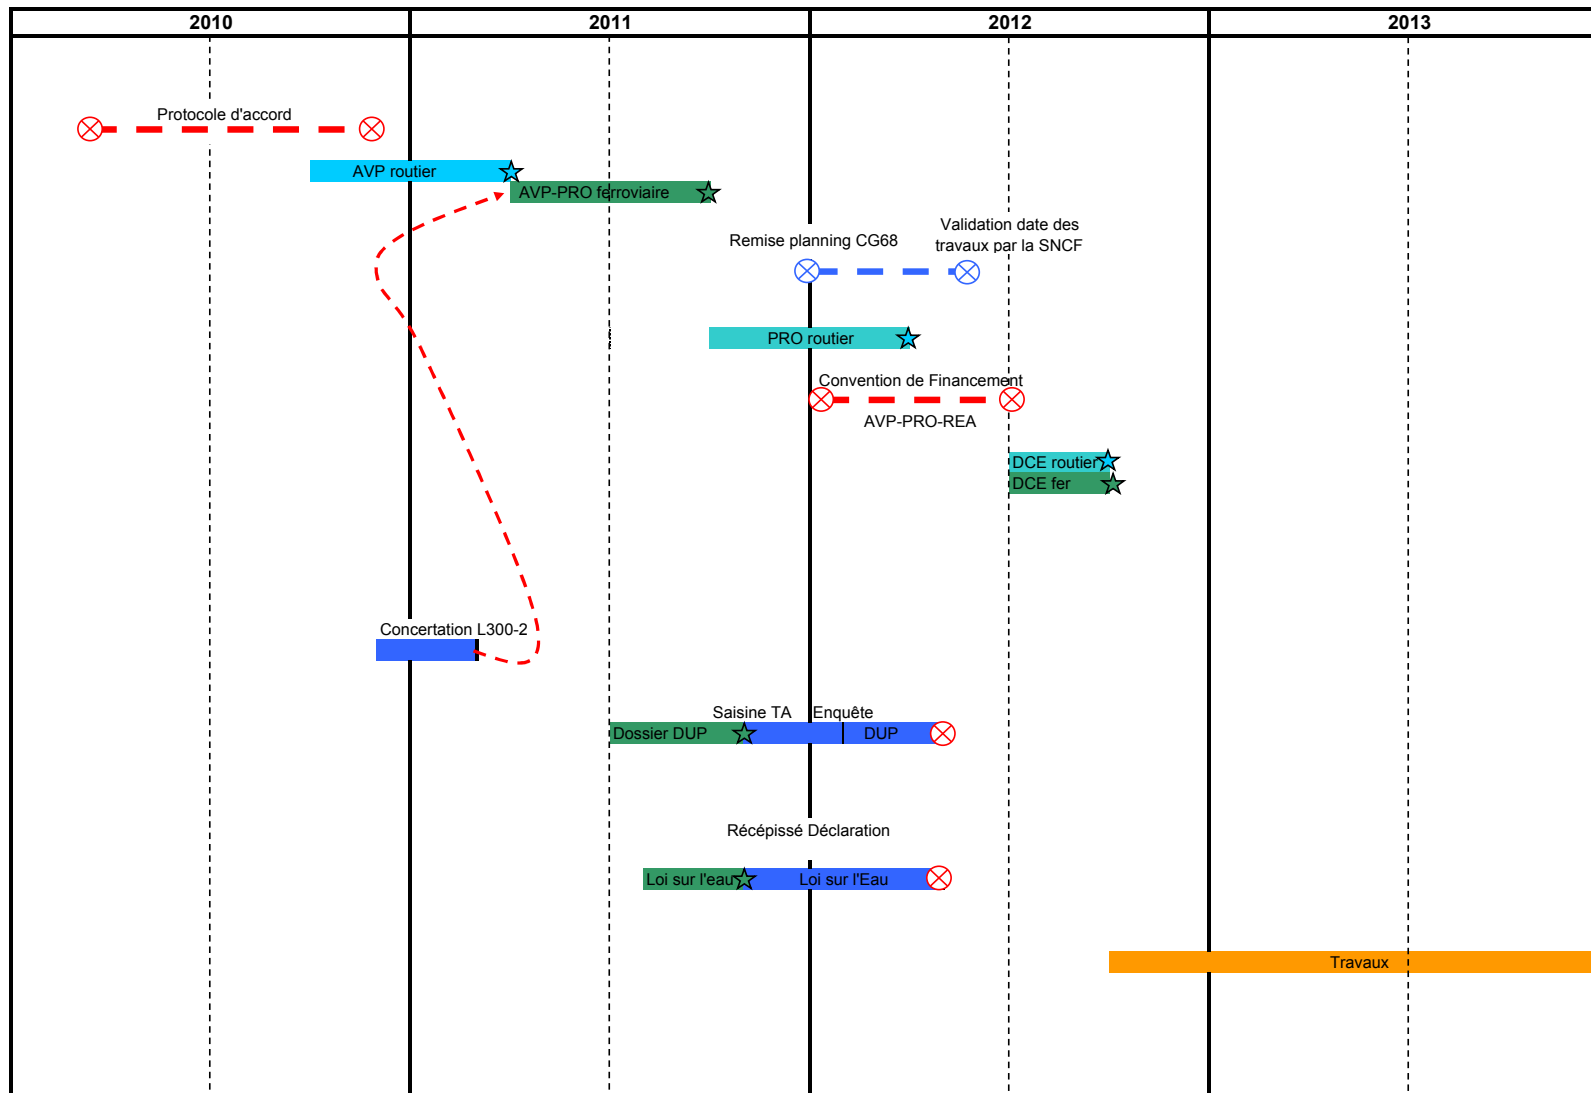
| 2010 | 2011 | 2012 | 2013 |
|---|---|---|---|

Protocole d'accord

AVP routier

AVP-PRO ferroviaire

Remise planning CG68

Validation date des travaux par la SNCF

PRO routier

Convention de Financement

AVP-PRO-REA

DCE routier

DCE fer

Concertation L300-2

Saisine TA

Enquête

Dossier DUP

DUP

Récépissé Déclaration

Loi sur l'eau

Loi sur l'Eau

Travaux